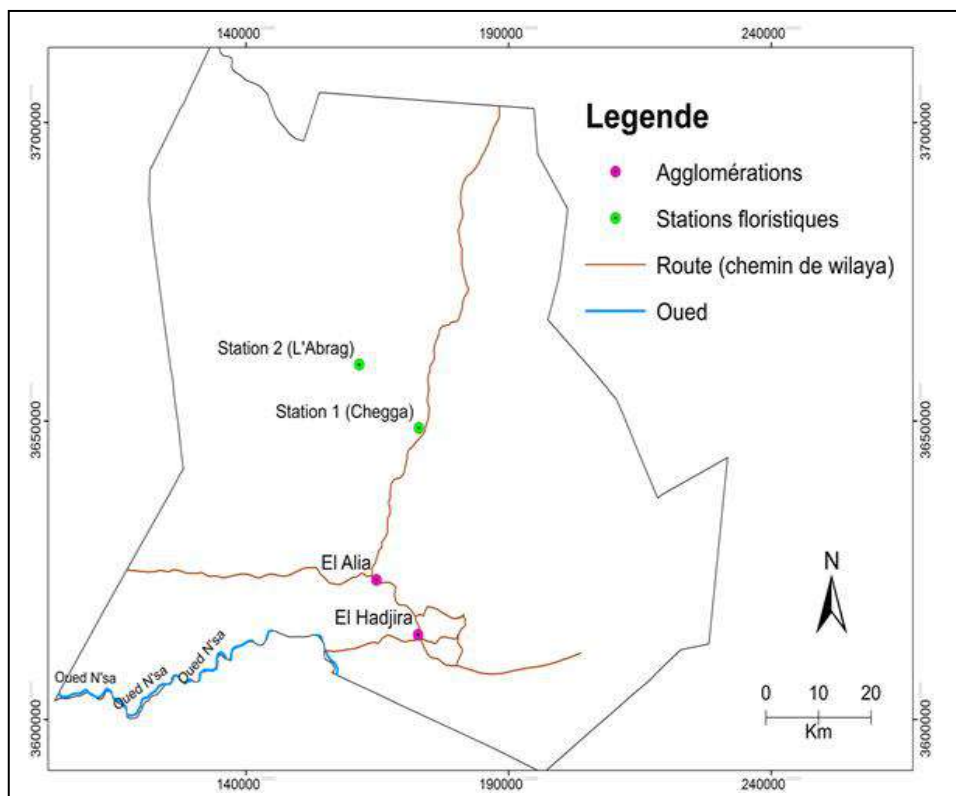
140000 190000 240000

3700000 3650000 3600000

Legende

Agglomérations

Stations floristiques

Route (chemin de wilaya)

Oued

Station 2 (L'Abrag)

Station 1 (Chegga)

El Alia

El Hadjira

Oued N'sa

Oued N'sa

Oued N'sa

N

0 10 20

Km

3700000 3650000 3600000

140000 190000 240000